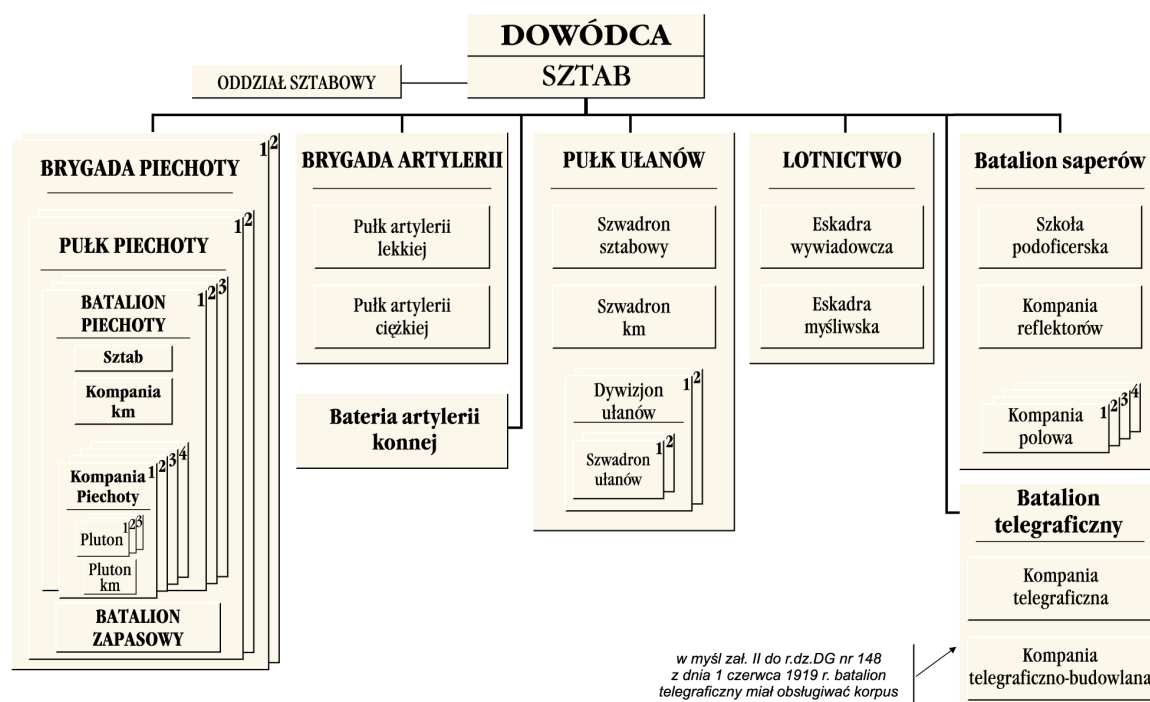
DOWÓDCA
SZTAB

ODDZIAŁ SZTABOWY

BRYGADA PIECHOTY 1 2

PUŁK PIECHOTY 1 2

BATALION PIECHOTY 1 2 3

Sztab

Kompania km

Kompania Piechoty 1 2 3 4

Pluton 1 2 3

Pluton km

BATALION ZAPASOWY

BRYGADA ARTYLERII

Pułk artylerii lekkiej

Pułk artylerii ciężkiej

Bateria artylerii konnej

PUŁK UŁANÓW

Szwadron sztabowy

Szwadron km

Dywizjon ułanów 1 2

Szwadron ułanów 1 2

LOTNICTWO

Eskadra wywiadowcza

Eskadra myśliwska

Batalion saperów

Szkoła podoficerska

Kompania reflektorów

Kompania polowa 1 2 3 4

Batalion telegraficzny

Kompania telegraficzna

Kompania telegraficzno-budowlana

w myśl zał. II do r.dz.DG nr 148 z dnia 1 czerwca 1919 r. batalion telegraficzny miał obsługiwać korpus